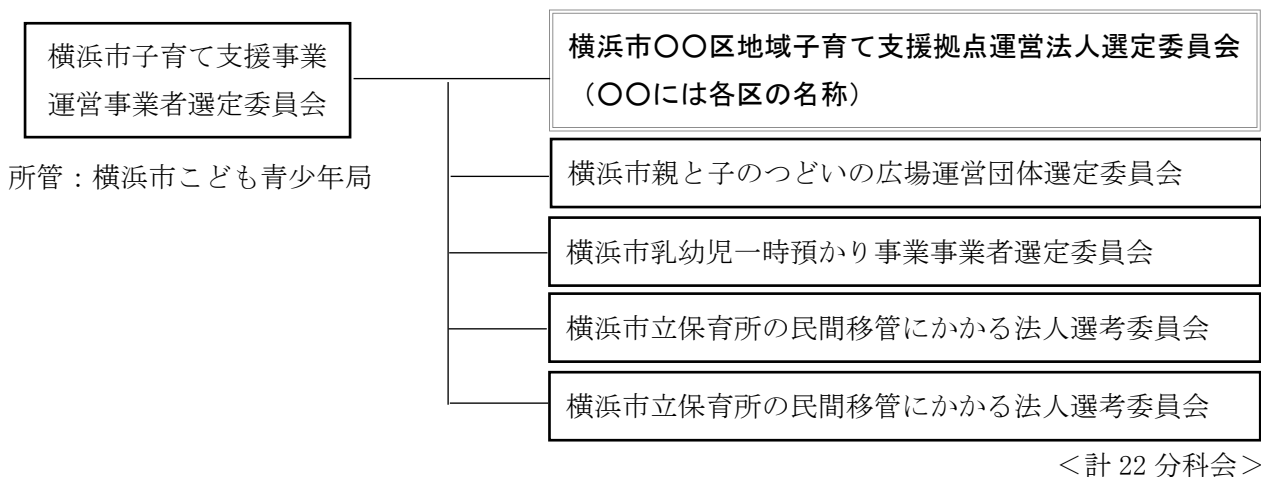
横浜市子育て支援事業運営事業者選定委員会

所管：横浜市こども青少年局

横浜市〇〇区地域子育て支援拠点運営法人選定委員会（〇〇には各区の名称）

横浜市親と子のつどいの広場運営団体選定委員会

横浜市乳幼児一時預かり事業事業者選定委員会

横浜市立保育所の民間移管にかかる法人選考委員会

横浜市立保育所の民間移管にかかる法人選考委員会

＜計 22 分科会＞